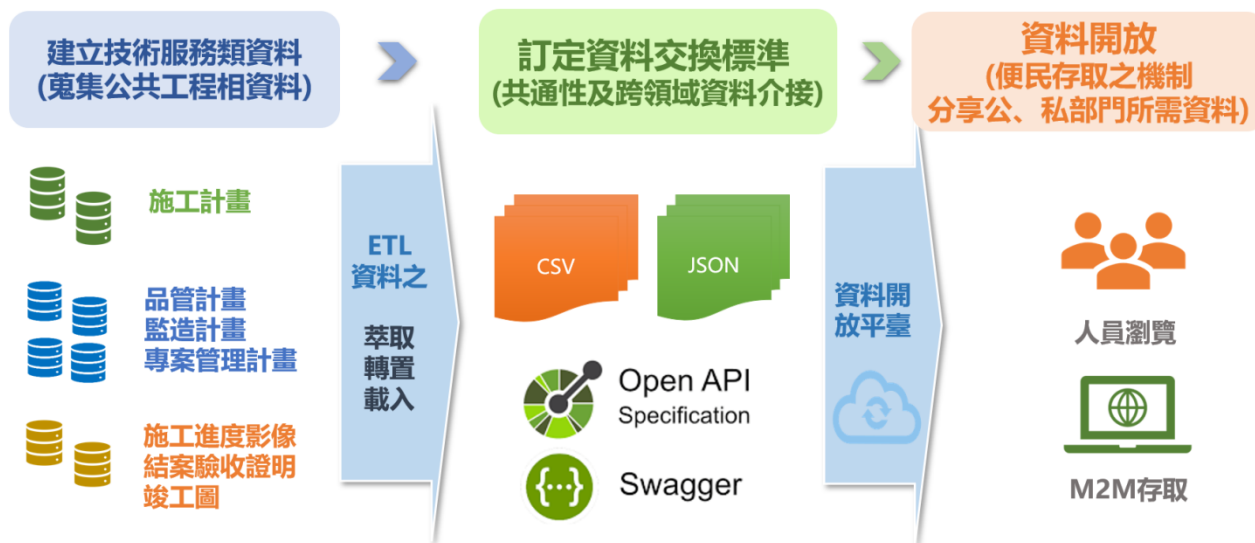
建立技術服務類資料
(蒐集公共工程相資料)

訂定資料交換標準
(共通性及跨領域資料介接)

資料開放
(便民存取之機制
分享公、私部門所需資料)

施工計畫

品管計畫
監造計畫
專案管理計畫

施工進度影像
結案驗收證明
竣工圖

ETL
資料之

萃取
轉置
載入

CSV

JSON

Open API
Specification

Swagger

資料開放平臺

人員瀏覽

M2M存取